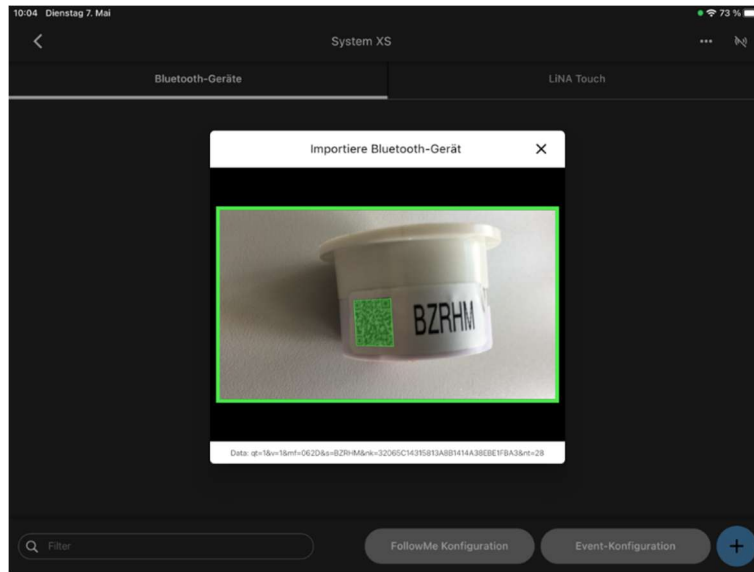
10:04 Dienstag 7. Mai

73 %

System XS

Bluetooth-Geräte

LINA Touch

Importiere Bluetooth-Gerät

BZRHM

Data: qt=1&v=1&mf=062D&s=BZRHM&nk=32065C14315813A8B1414A38EBE1FBA3&nt=28

Filter

FollowMe Konfiguration

Event-Konfiguration

+